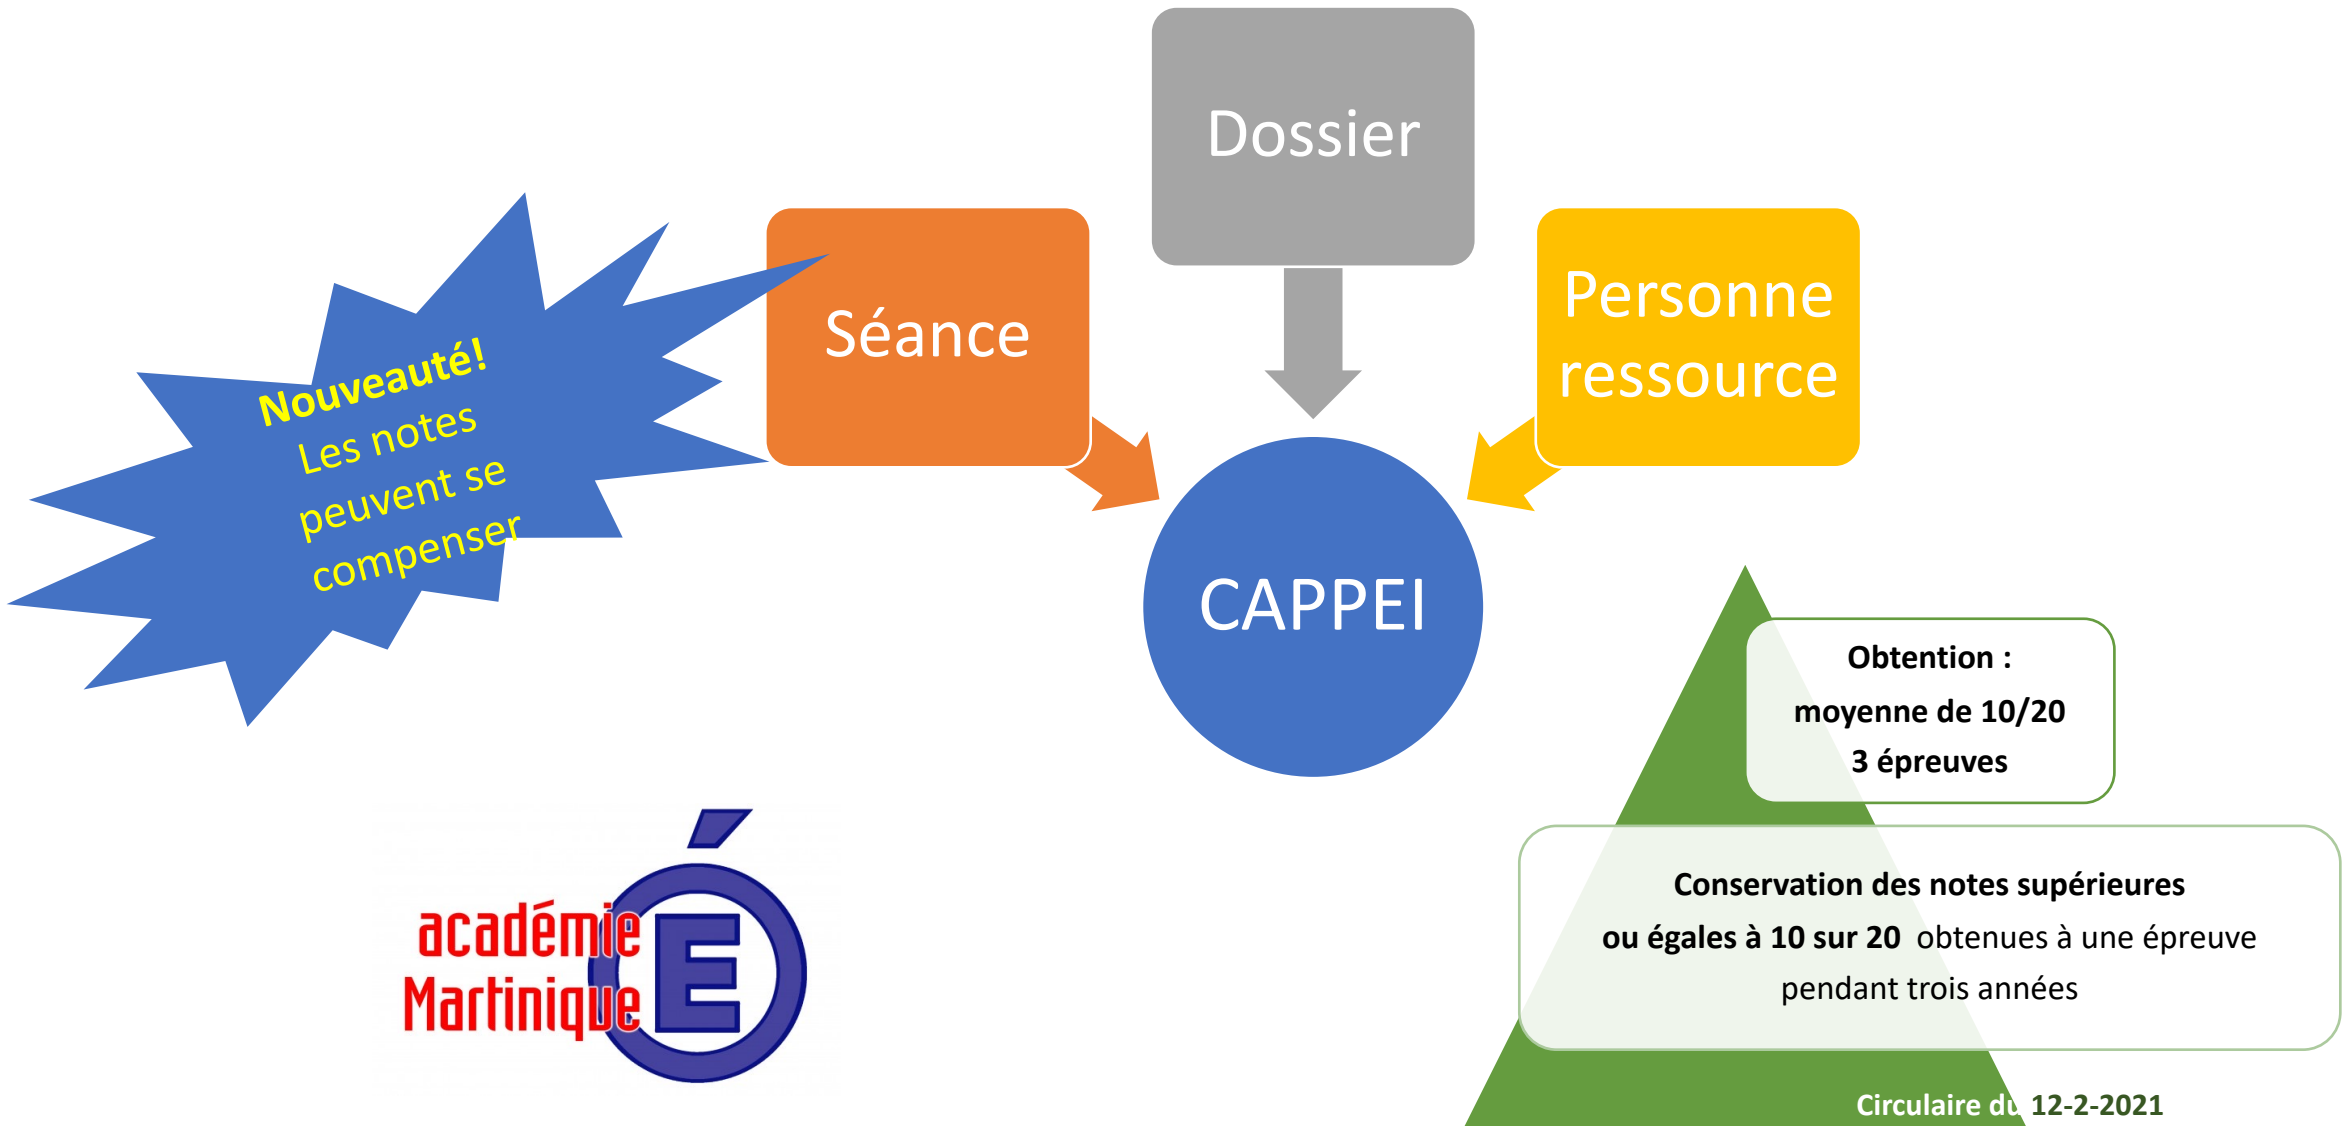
Dossier

Séance

Personne ressource

Nouveauté!
Les notes peuvent se compenser

CAPPEI

Obtention :
moyenne de 10/20
3 épreuves

Conservation des notes supérieures ou égales à 10 sur 20 obtenues à une épreuve pendant trois années

académie Martinique

Circulaire du 12-2-2021